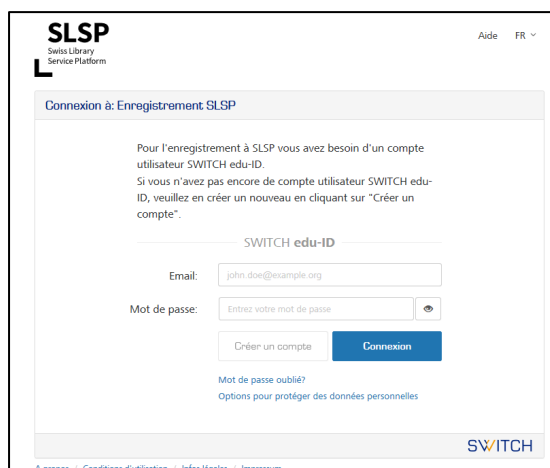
SLSP
Swiss Library
Service Platform

Aide FR

Connexion à: Enregistrement SLSP

Pour l'enregistrement à SLSP vous avez besoin d'un compte utilisateur SWITCH edu-ID.
Si vous n'avez pas encore de compte utilisateur SWITCH edu-ID, veuillez en créer un nouveau en cliquant sur "Créer un compte".

SWITCH edu-ID

Email: john.doe@example.org

Mot de passe: Entrez votre mot de passe

Créer un compte Connexion

Mot de passe oublié?
Options pour protéger des données personnelles

SWITCH

A propos | Conditions d'utilisation | Infos légales | Impressum